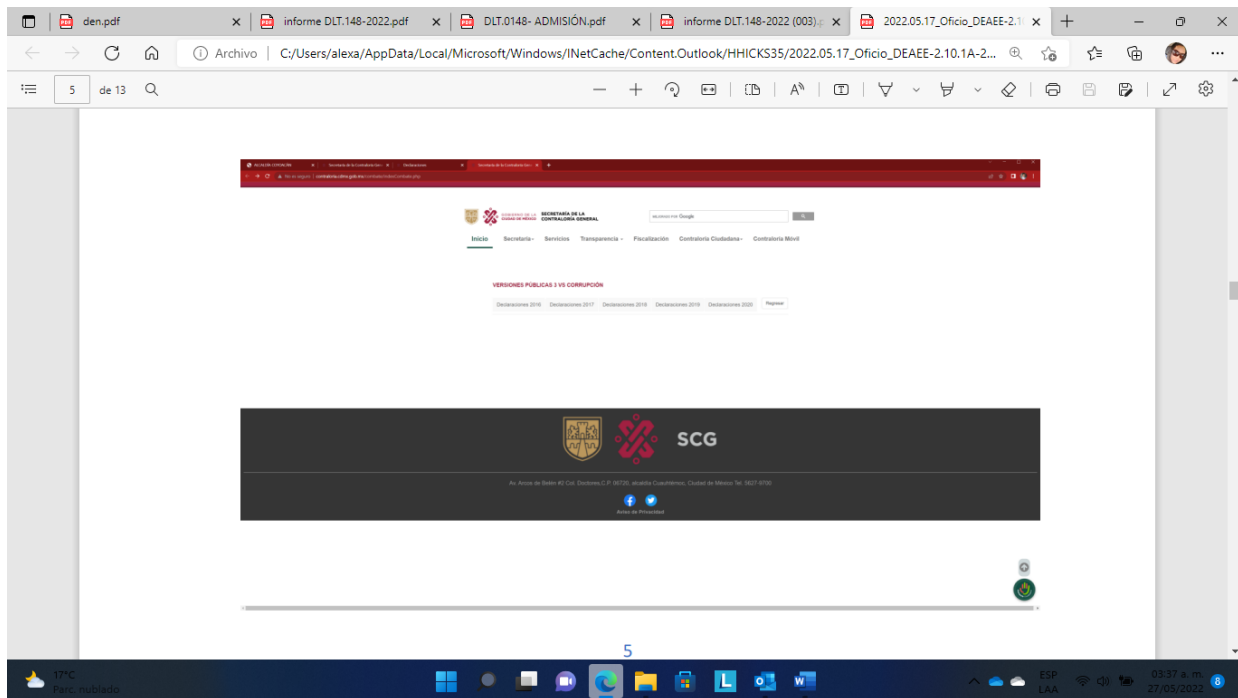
den.pdf | informe DLT.148-2022.pdf | DLT.0148- ADMISIÓN.pdf | informe DLT.148-2022 (003) | 2022.05.17_Oficio_DEAEE-2.1

Archivo | C:/Users/alexa/AppData/Local/Microsoft/Windows/INetCache/Content.Outlook/HHICKS35/2022.05.17_Oficio_DEAEE-2.10.1A-2...

5 de 13

SECRETARÍA DE LA CONTRALORÍA GENERAL

Inicio Secretaría Servicios Transparencia Fiscalización Contraloría Ciudadana Contraloría Móvil

VERSIONES PÚBLICAS 3 VS CORRUPCIÓN

Declaraciones 2016 Declaraciones 2017 Declaraciones 2018 Declaraciones 2019 Declaraciones 2020 Regresar

SCG

Aviso de Privacidad

5

17°C Parc. nublado

ESP LAA 03:37 a. m. 27/05/2022 8